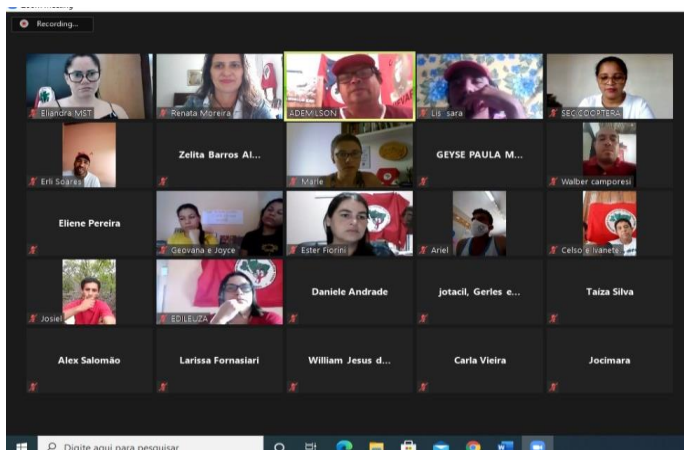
Recording...

Eliandra MST
Renata Moreira
ADEMILSON
Lis sara
SEC COOPTERA
Erli Soares
Zelita Barros Al...
Marle
GEYSE PAULA M...
Walber camporesi
Eliene Pereira
Geovana e Joyce
Ester Fiorini
Ariel
Celso e Ivanete
Josiel
EDILEUZA
Daniele Andrade
jotacil, Gerles e...
Taiza Silva
Alex Salomão
Larissa Fornasiari
William Jesus d...
Carla Vieira
Jocimara

Digite aqui para pesquisar